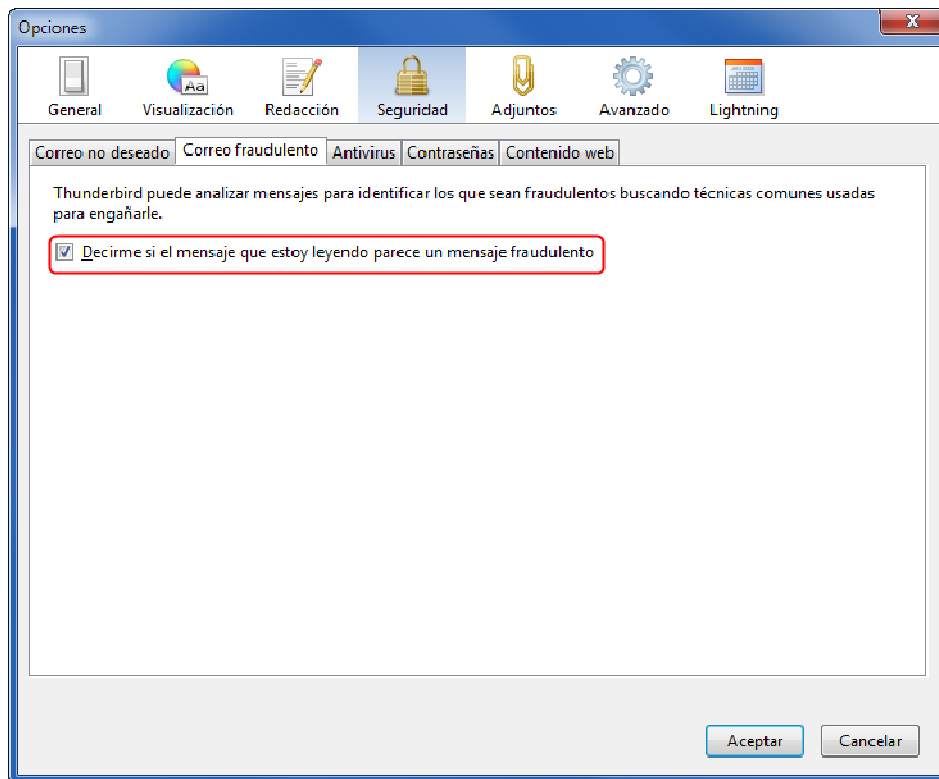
Opciones

General
Visualización
Redacción
Seguridad
Adjuntos
Avanzado
Lightning

Correo no deseado
Correo fraudulento
Antivirus
Contraseñas
Contenido web

Thunderbird puede analizar mensajes para identificar los que sean fraudulentos buscando técnicas comunes usadas para engañarle.

Decirme si el mensaje que estoy leyendo parece un mensaje fraudulento

Aceptar
Cancelar